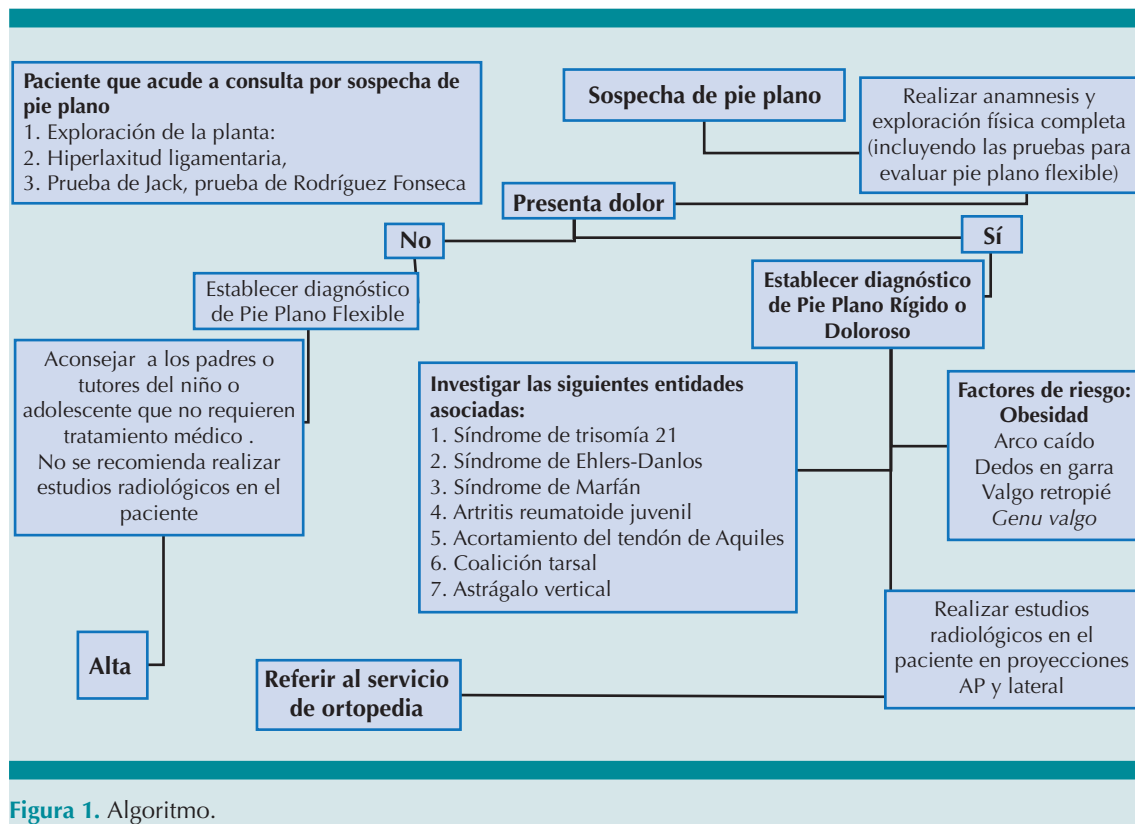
**Paciente que acude a consulta por sospecha de pie plano**
1. Exploración de la planta:
2. Hiperlaxitud ligamentaria,
3. Prueba de Jack, prueba de Rodríguez Fonseca

**Sospecha de pie plano**

Realizar anamnesis y exploración física completa (incluyendo las pruebas para evaluar pie plano flexible)

**Presenta dolor**

**No**

**Sí**

Establecer diagnóstico de Pie Plano Flexible

**Establecer diagnóstico de Pie Plano Rígido o Doloroso**

Aconsejar a los padres o tutores del niño o adolescente que no requieren tratamiento médico . No se recomienda realizar estudios radiológicos en el paciente

**Investigar las siguientes entidades asociadas:**
1. Síndrome de trisomía 21
2. Síndrome de Ehlers-Danlos
3. Síndrome de Marfán
4. Artritis reumatoide juvenil
5. Acortamiento del tendón de Aquiles
6. Coalición tarsal
7. Astrágalo vertical

**Factores de riesgo: Obesidad**
Arco caído
Dedos en garra
Valgo retropié
*Genu valgo*

Realizar estudios radiológicos en el paciente en proyecciones AP y lateral

**Alta**

**Referir al servicio de ortopedia**

**Figura 1.** Algoritmo.